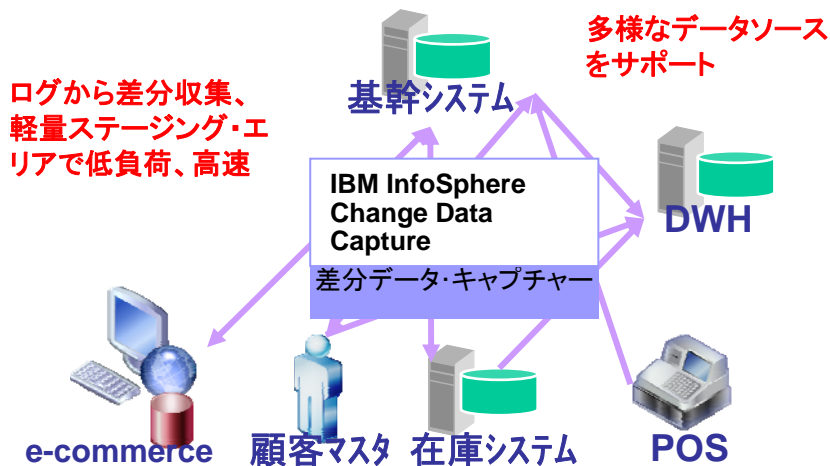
多様なデータソースをサポート

ログから差分収集、軽量ステージング･エリアで低負荷、高速

基幹システム

IBM InfoSphere Change Data Capture

差分データ･キャプチャー

DWH

e-commerce

顧客マスタ

在庫システム

POS